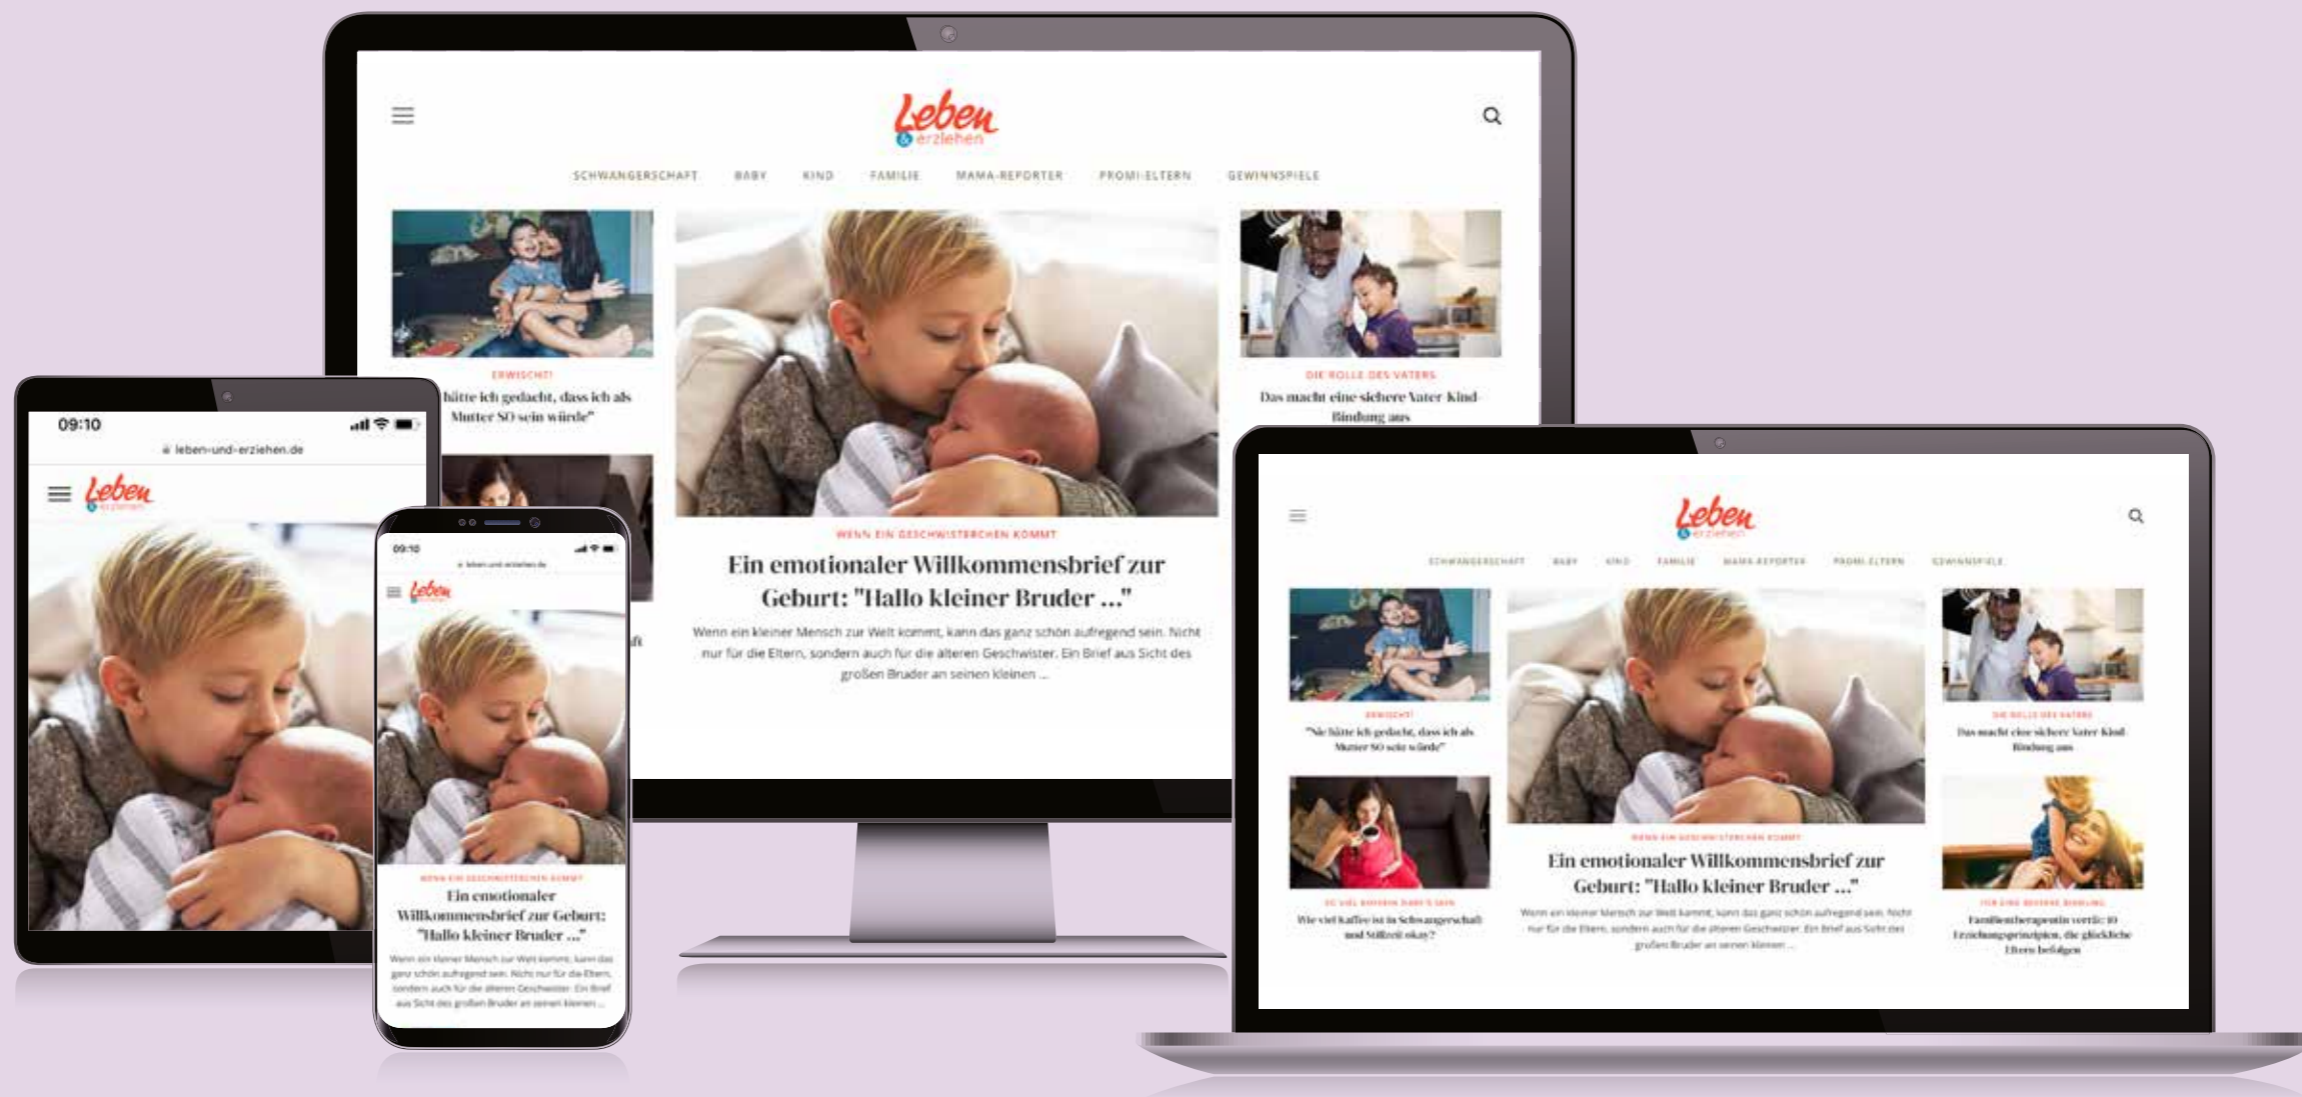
Leben & erziehen

SCHWANGERSCHAFT BABY KIND FAMILIE MAMA-REPORTER PROMI-ELTERN GEWINNSPIELE

ERWISCHT!
"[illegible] hätte ich gedacht, dass ich als Mutter SO sein würde"

WENN EIN GESCHWISTERCHEN KOMMT
Ein emotionaler Willkommensbrief zur Geburt: "Hallo kleiner Bruder ..."
Wenn ein kleiner Mensch zur Welt kommt, kann das ganz schön aufregend sein. Nicht nur für die Eltern, sondern auch für die älteren Geschwister. Ein Brief aus Sicht des großen Bruder an seinen kleinen ...

DIE ROLLE DES VATERS
Das macht eine sichere Vater-Kind-Bindung aus

09:10
leben-und-erziehen.de
Leben & erziehen

09:10
leben-und-erziehen.de
Leben
WENN EIN GESCHWISTERCHEN KOMMT
Ein emotionaler Willkommensbrief zur Geburt: "Hallo kleiner Bruder ..."
Wenn ein kleiner Mensch zur Welt kommt, kann das ganz schön aufregend sein. Nicht nur für die Eltern, sondern auch für die älteren Geschwister. Ein Brief aus Sicht des großen Bruder an seinen kleinen ...

Leben & erziehen
SCHWANGERSCHAFT BABY KIND FAMILIE MAMA-REPORTER PROMI-ELTERN GEWINNSPIELE
ERWISCHT!
"Nie hätte ich gedacht, dass ich als Mutter SO sein würde"
WENN EIN GESCHWISTERCHEN KOMMT
Ein emotionaler Willkommensbrief zur Geburt: "Hallo kleiner Bruder ..."
Wenn ein kleiner Mensch zur Welt kommt, kann das ganz schön aufregend sein. Nicht nur für die Eltern, sondern auch für die älteren Geschwister. Ein Brief aus Sicht des großen Bruder an seinen kleinen ...
DIE ROLLE DES VATERS
Das macht eine sichere Vater-Kind-Bindung aus
SO VIEL KAFFEE DARF'S SEIN
Wie viel Kaffee ist in Schwangerschaft und Stillzeit okay?
FÜR EINE BESSERE BINDUNG
Familientherapeutin verrät: 10 Erziehungsprinzipien, die glückliche Eltern befolgen